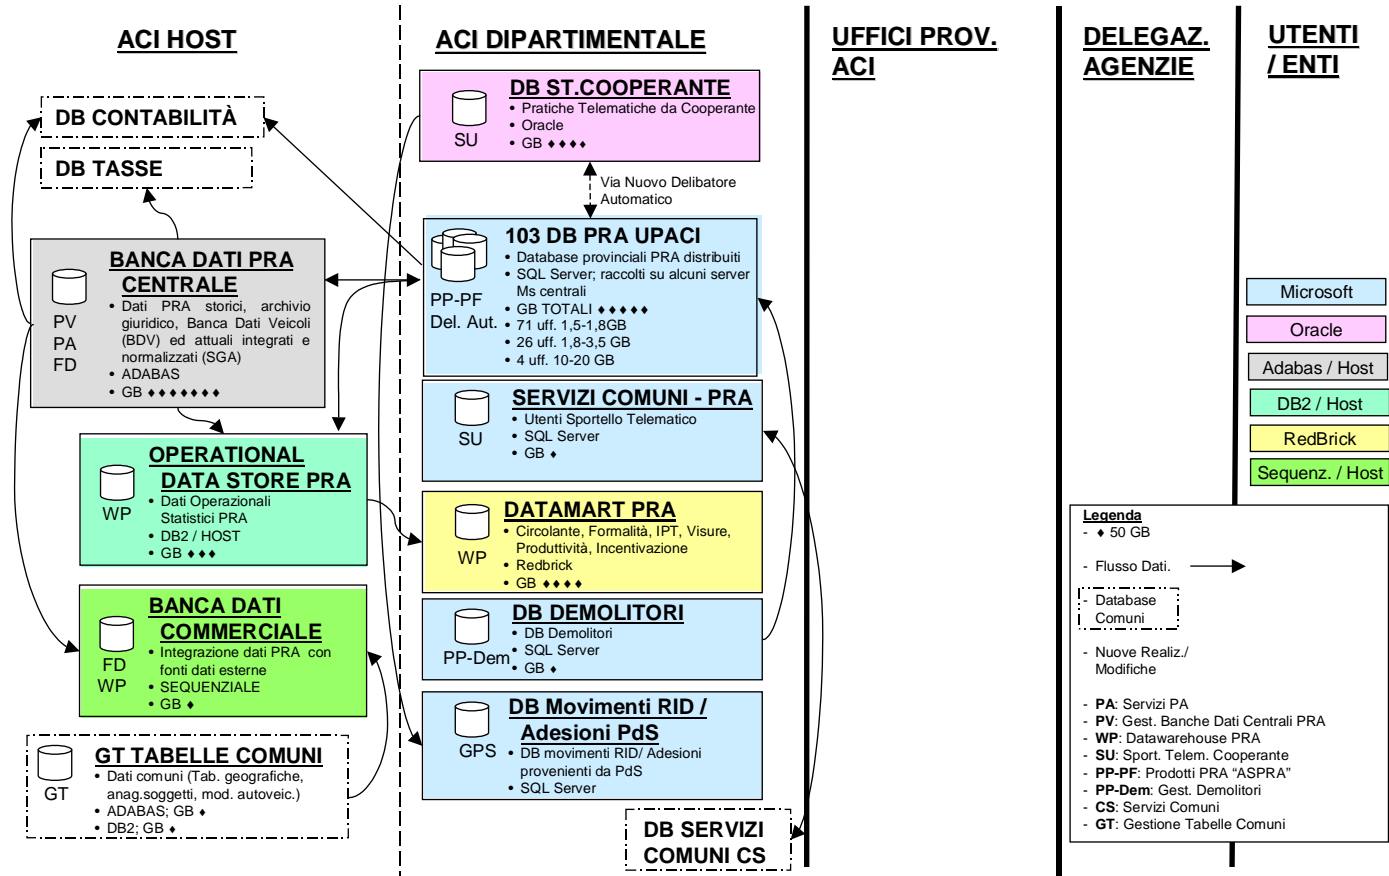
ACI HOST

ACI DIPARTIMENTALE

UFFICI PROV. ACI

DELEGAZ. AGENZIE

UTENTI / ENTI

DB CONTABILITÀ

DB TASSE

BANCA DATI PRA CENTRALE
PV
PA
FD
• Dati PRA storici, archivio giuridico, Banca Dati Veicoli (BDV) ed attuali integrati e normalizzati (SGA)
• ADABAS
• GB ♦♦♦♦♦♦♦

OPERATIONAL DATA STORE PRA
WP
• Dati Operazionali Statistici PRA
• DB2 / HOST
• GB ♦♦♦

BANCA DATI COMMERCIALE
FD
WP
• Integrazione dati PRA con fonti dati esterne
• SEQUENZIALE
• GB ♦

GT TABELLE COMUNI
GT
• Dati comuni (Tab. geografiche, anag.soggetti, mod. autoveic.)
• ADABAS; GB ♦
• DB2; GB ♦

DB ST.COOPERANTE
SU
• Pratiche Telematiche da Cooperante
• Oracle
• GB ♦♦♦♦

Via Nuovo Delibatore Automatico

103 DB PRA UPACI
PP-PF
Del. Aut.
• Database provinciali PRA distribuiti
• SQL Server; raccolti su alcuni server Ms centrali
• GB TOTALI ♦♦♦♦♦
• 71 uff. 1,5-1,8GB
• 26 uff. 1,8-3,5 GB
• 4 uff. 10-20 GB

SERVIZI COMUNI - PRA
SU
• Utenti Sportello Telematico
• SQL Server
• GB ♦

DATAMART PRA
WP
• Circolante, Formalità, IPT, Visure, Produttività, Incentivazione
• Redbrick
• GB ♦♦♦♦

DB DEMOLITORI
PP-Dem
• DB Demolitori
• SQL Server
• GB ♦

DB Movimenti RID / Adesioni PdS
GPS
• DB movimenti RID/ Adesioni provenienti da PdS
• SQL Server

DB SERVIZI COMUNI CS

Microsoft
Oracle
Adabas / Host
DB2 / Host
RedBrick
Sequenz. / Host

Legenda
- ♦ 50 GB
- Flusso Dati.
- Database Comuni
- Nuove Realiz./ Modifiche
- PA: Servizi PA
- PV: Gest. Banche Dati Centrali PRA
- WP: Datawarehouse PRA
- SU: Sport. Telem. Cooperante
- PP-PF: Prodotti PRA "ASPRA"
- PP-Dem: Gest. Demolitori
- CS: Servizi Comuni
- GT: Gestione Tabelle Comuni